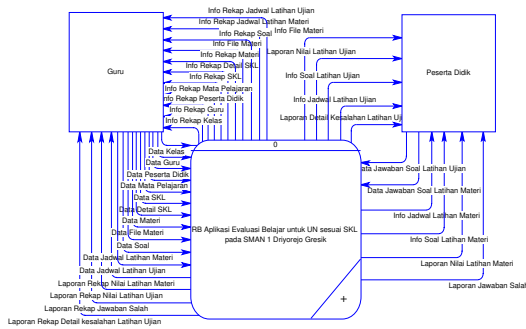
Guru

Peserta Didik

Info Rekap Jadwal Latihan Ujian
Info Rekap Jadwal Latihan Materi
Info Rekap Soal
Info File Materi
Info File Materi
Info Rekap Materi
Info Rekap Detail SKL
Info Rekap SKL
Info Rekap Mata Pelajaran
Info Rekap Peserta Didik
Info Rekap Guru
Info Rekap Kelas

Laporan Nilai Latihan Ujian
Info Soal Latihan Ujian
Info Jadwal Latihan Ujian
Laporan Detail Kesalahan Latihan Ujian

0

Data Kelas
Data Guru
Data Peserta Didik
Data Mata Pelajaran
Data SKL
Data Detail SKL
Data Materi
Data File Materi
Data Soal
Data Jadwal Latihan Materi
Data Jadwal Latihan Ujian
Laporan Rekap Nilai Latihan Materi
Laporan Rekap Nilai Latihan Ujian
Laporan Rekap Jawaban Salah
Laporan Rekap Detail kesalahan Latihan Ujian

RB Aplikasi Evaluasi Belajar untuk UN sesuai SKL pada SMAN 1 Driyorejo Gresik

+

Data Jawaban Soal Latihan Ujian
Data Jawaban Soal Latihan Materi
Info Jadwal Latihan Materi
Info Soal Latihan Materi
Laporan Nilai Latihan Materi
Laporan Jawaban Salah